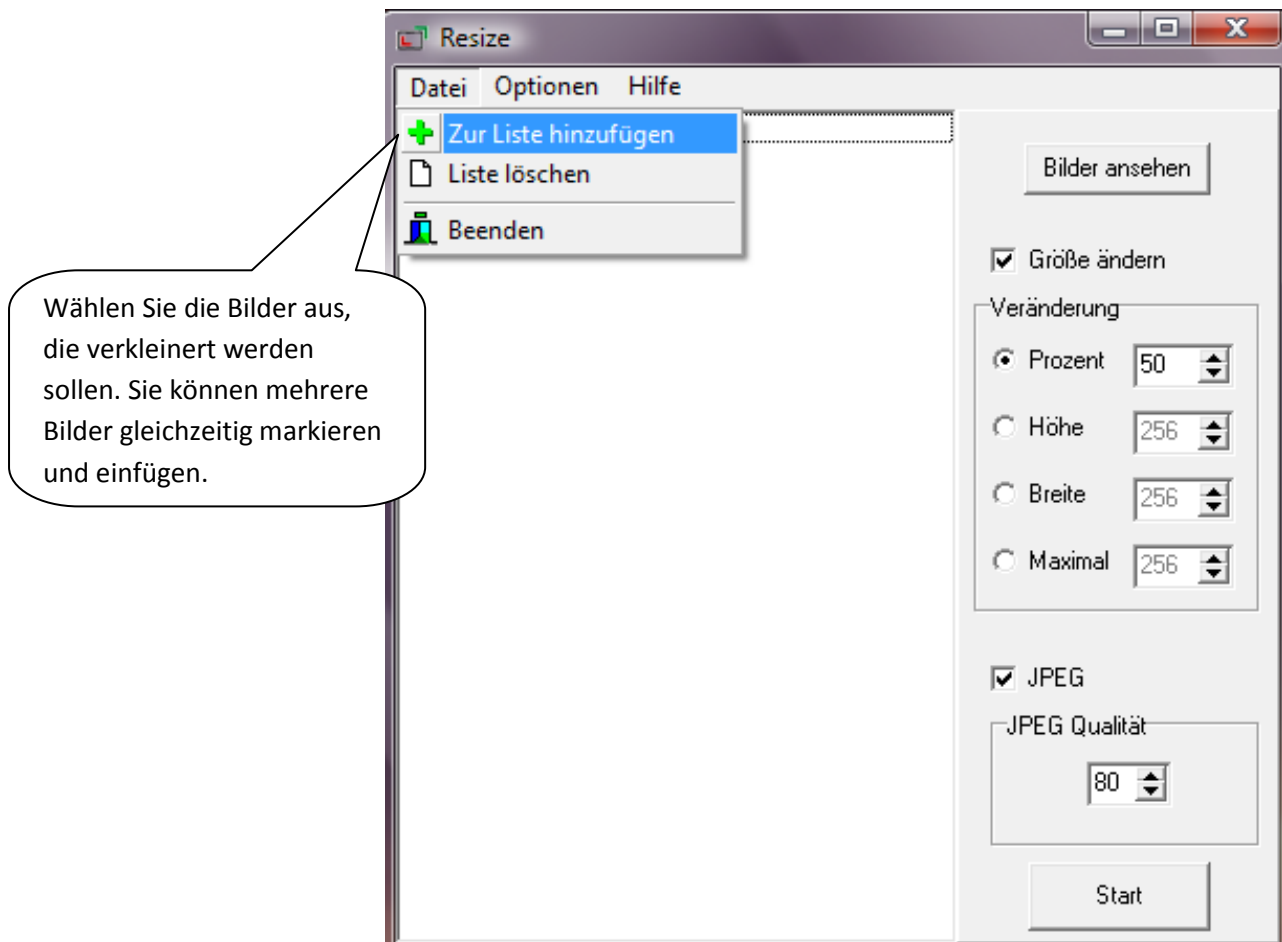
Resize

Datei Optionen Hilfe

Zur Liste hinzufügen

Liste löschen

Beenden

Wählen Sie die Bilder aus, die verkleinert werden sollen. Sie können mehrere Bilder gleichzeitig markieren und einfügen.

Bilder ansehen

Größe ändern

Veränderung

Prozent 50

Höhe 256

Breite 256

Maximal 256

JPEG

JPEG Qualität

80

Start